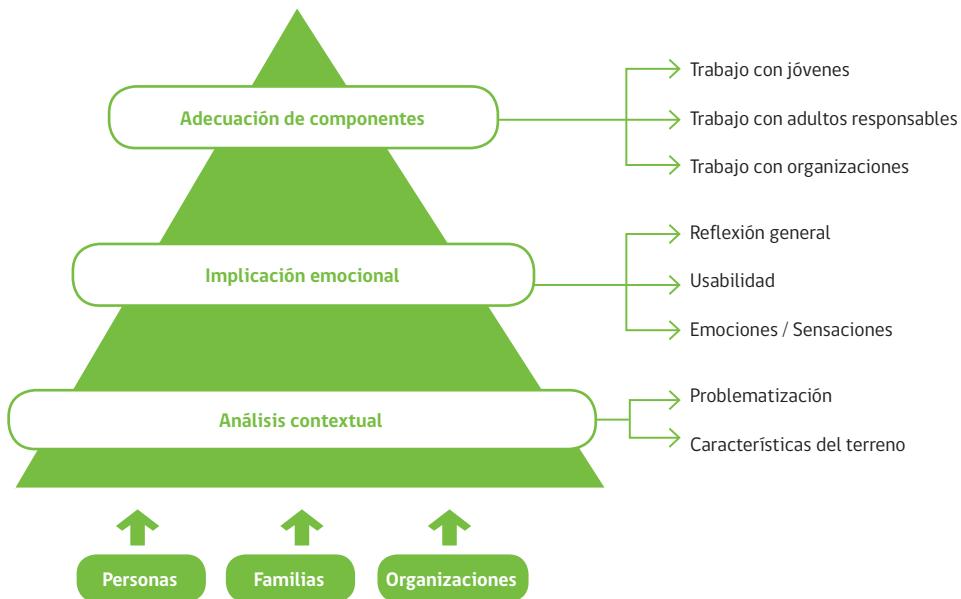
Adecuación de componentes

Trabajo con jóvenes

Trabajo con adultos responsables

Trabajo con organizaciones

Implicación emocional

Reflexión general

Usabilidad

Emociones / Sensaciones

Análisis contextual

Problematización

Características del terreno

Personas

Familias

Organizaciones